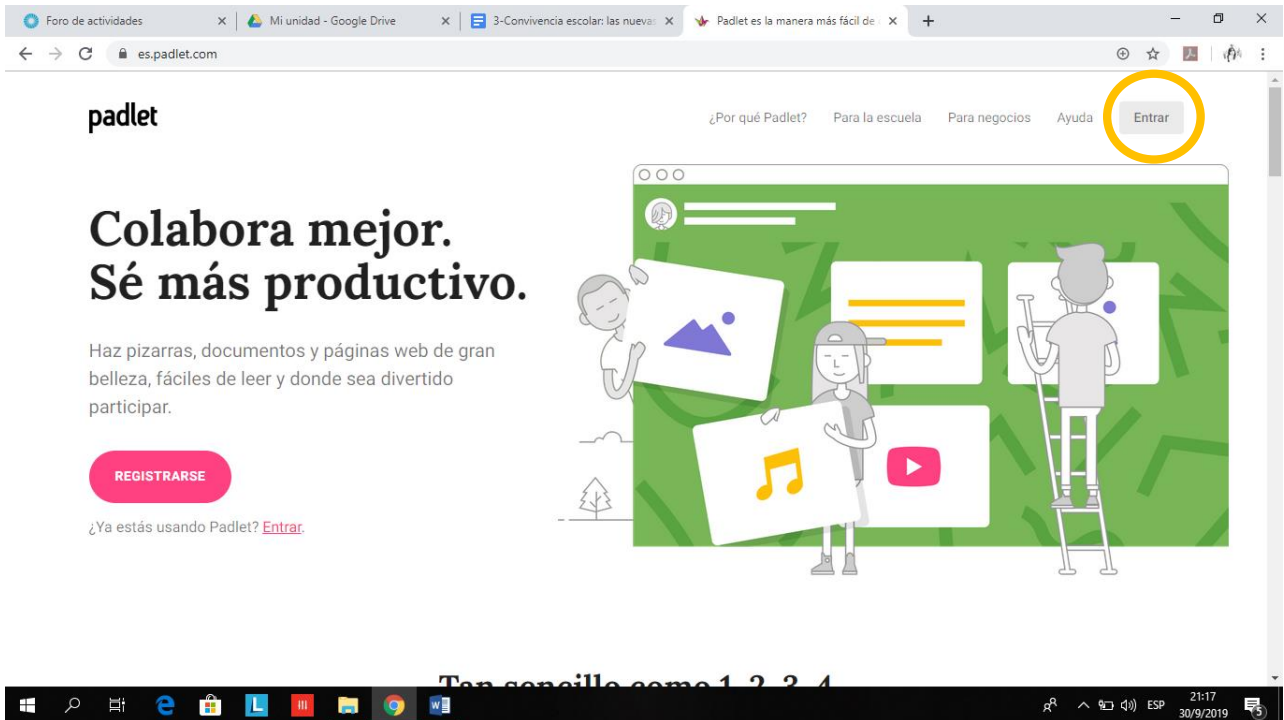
Foro de actividades | Mi unidad - Google Drive | 3-Convivencia escolar: las nuevas | Padlet es la manera más fácil de

es.padlet.com

padlet

¿Por qué Padlet? Para la escuela Para negocios Ayuda Entrar

Colabora mejor.
Sé más productivo.

Haz pizarras, documentos y páginas web de gran belleza, fáciles de leer y donde sea divertido participar.

REGISTRARSE

¿Ya estás usando Padlet? Entrar.

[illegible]

ESP 21:17 30/9/2019